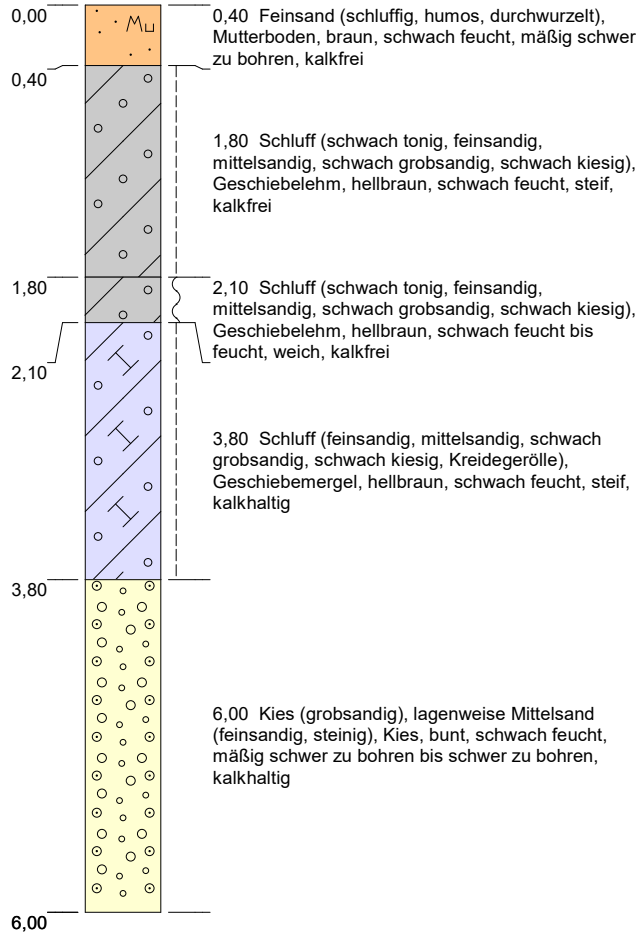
0,00

Mu

0,40 Feinsand (schluffig, humos, durchwurzelt), Mutterboden, braun, schwach feucht, mäßig schwer zu bohren, kalkfrei

0,40

1,80 Schluff (schwach tonig, feinsandig, mittelsandig, schwach grobsandig, schwach kiesig), Geschiebelehm, hellbraun, schwach feucht, steif, kalkfrei

1,80

2,10 Schluff (schwach tonig, feinsandig, mittelsandig, schwach grobsandig, schwach kiesig), Geschiebelehm, hellbraun, schwach feucht bis feucht, weich, kalkfrei

2,10

3,80 Schluff (feinsandig, mittelsandig, schwach grobsandig, schwach kiesig, Kreidegerölle), Geschiebemergel, hellbraun, schwach feucht, steif, kalkhaltig

3,80

6,00 Kies (grobsandig), lagenweise Mittelsand (feinsandig, steinig), Kies, bunt, schwach feucht, mäßig schwer zu bohren bis schwer zu bohren, kalkhaltig

6,00